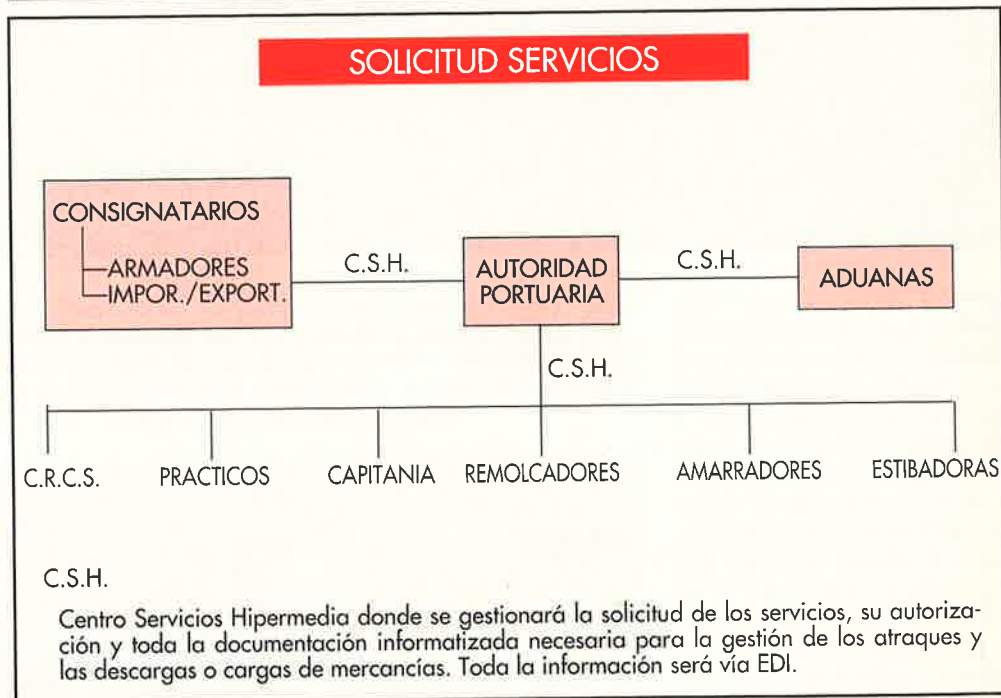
SOLICITUD SERVICIOS

CONSIGNATARIOS
ARMADORES
IMPOR./EXPORT.

C.S.H.

AUTORIDAD PORTUARIA

C.S.H.

ADUANAS

C.S.H.

C.R.C.S.
PRACTICOS
CAPITANIA
REMOLCADORES
AMARRADORES
ESTIBADORAS

C.S.H.

Centro Servicios Hipermedia donde se gestionará la solicitud de los servicios, su autorización y toda la documentación informatizada necesaria para la gestión de los atraques y las descargas o cargas de mercancías. Toda la información será vía EDI.